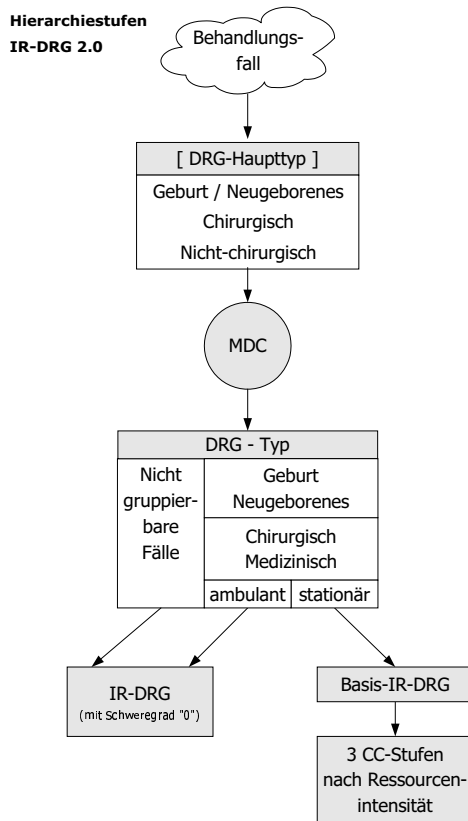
Hierarchiestufen
IR-DRG 2.0

Behandlungsfall

[ DRG-Haupttyp ]
Geburt / Neugeborenes
Chirurgisch
Nicht-chirurgisch

MDC

DRG - Typ
Nicht gruppierbare Fälle
Geburt
Neugeborenes
Chirurgisch
Medizinisch
ambulant
stationär

IR-DRG
(mit Schweregrad "0")

Basis-IR-DRG

3 CC-Stufen nach Ressourcenintensität